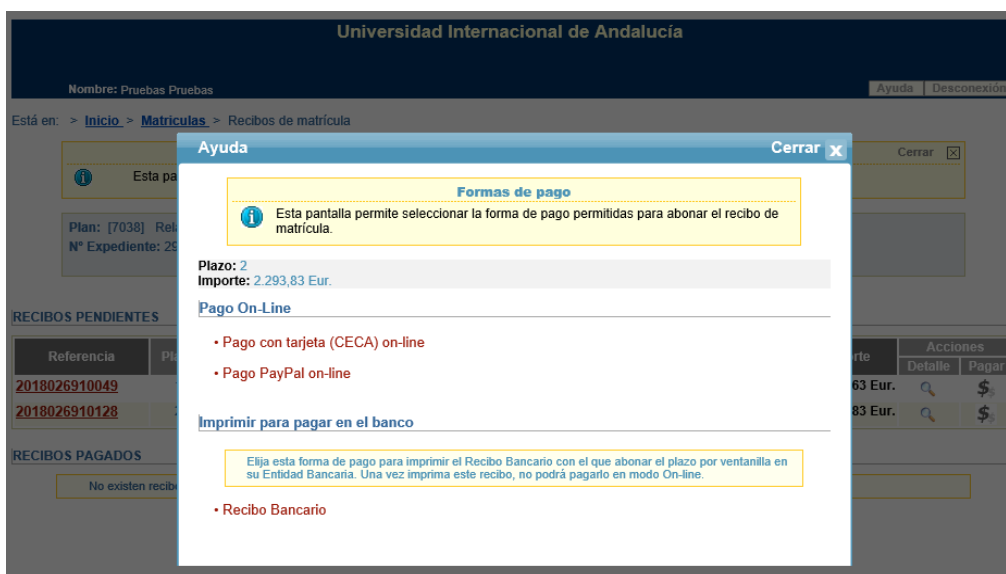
Universidad Internacional de Andalucía

Nombre: Pruebas Pruebas

Ayuda | Desconexión

Está en: > Inicio > Matrículas > Recibos de matrícula

Cerrar

Esta pa

Plan: [7038] Rel
Nº Expediente: 29

RECIBOS PENDIENTES

| Referencia | Pl | rte | Acciones Detalle | Pagar |
|---|---|---|---|---|
| 2018026910049 | | 63 Eur. | | $ |
| 2018026910128 | 2 | 83 Eur. | | $ |

RECIBOS PAGADOS

No existen recibo

Ayuda

Cerrar

Formas de pago

Esta pantalla permite seleccionar la forma de pago permitidas para abonar el recibo de matrícula.

Plazo: 2
Importe: 2.293,83 Eur.

Pago On-Line

• Pago con tarjeta (CECA) on-line

• Pago PayPal on-line

Imprimir para pagar en el banco

Elija esta forma de pago para imprimir el Recibo Bancario con el que abonar el plazo por ventanilla en su Entidad Bancaria. Una vez imprima este recibo, no podrá pagarlo en modo On-line.

• Recibo Bancario